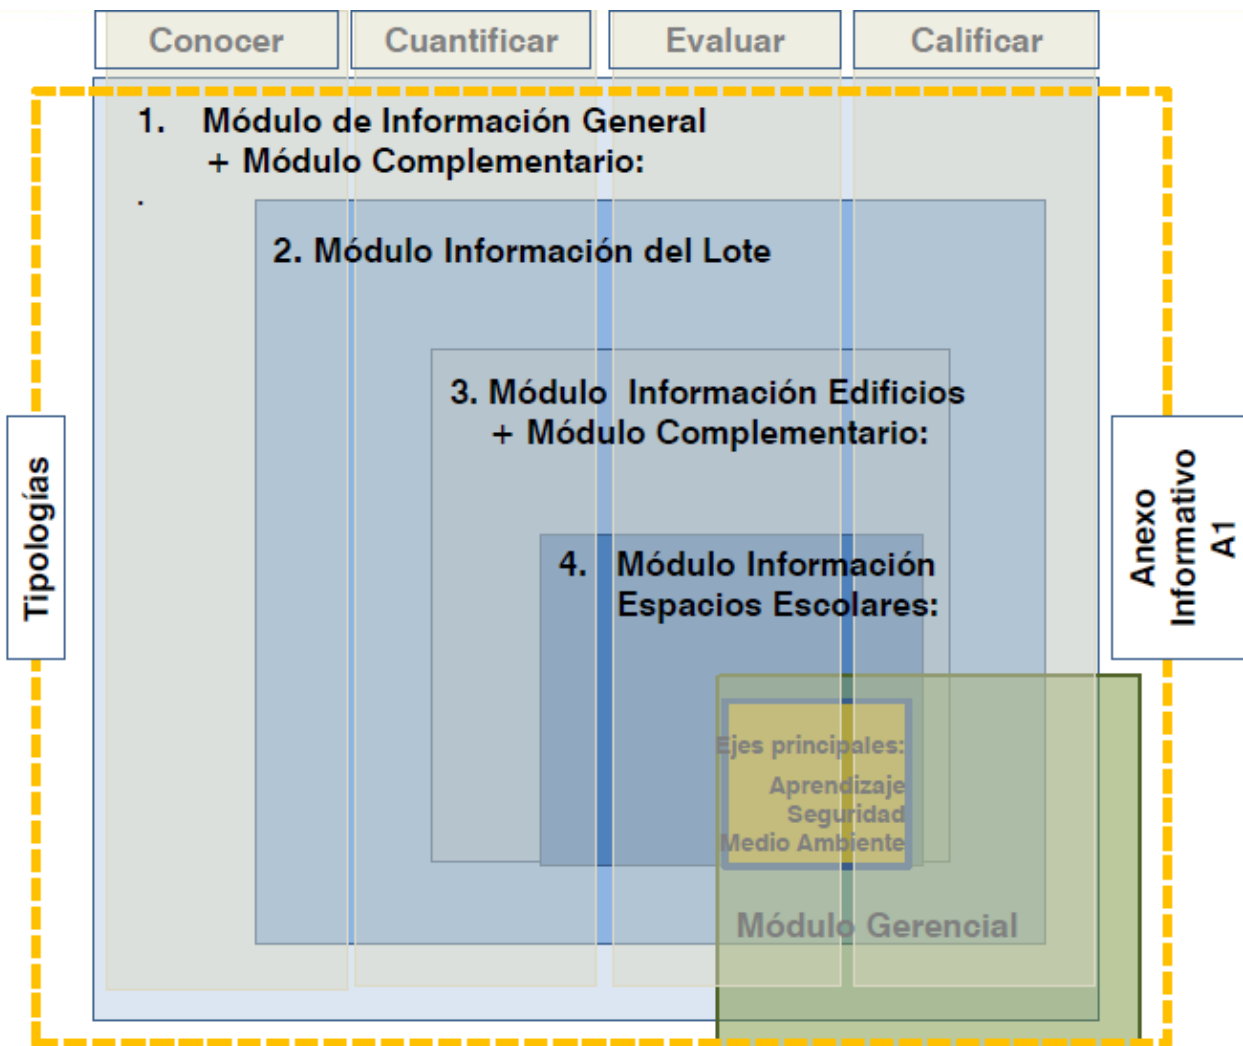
Conocer
Cuantificar
Evaluar
Calificar

1. Módulo de Información General + Módulo Complementario:

.

2. Módulo Información del Lote

3. Módulo Información Edificios + Módulo Complementario:

4. Módulo Información Espacios Escolares:

Ejes principales:
Aprendizaje
Seguridad
Medio Ambiente

Módulo Gerencial

Tipologías

Anexo Informativo A1